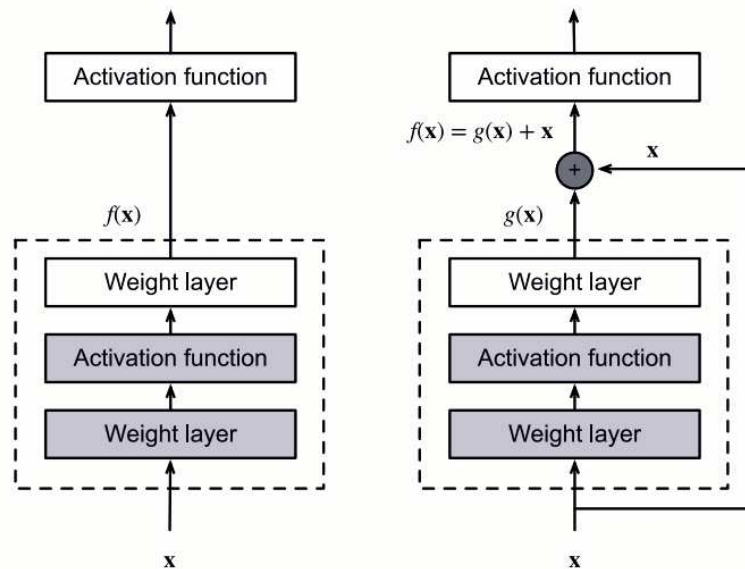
Activation function

$f(\mathbf{x})$

Weight layer

Activation function

Weight layer

$\mathbf{x}$

Activation function

$f(\mathbf{x}) = g(\mathbf{x}) + \mathbf{x}$

+

$\mathbf{x}$

$g(\mathbf{x})$

Weight layer

Activation function

Weight layer

$\mathbf{x}$